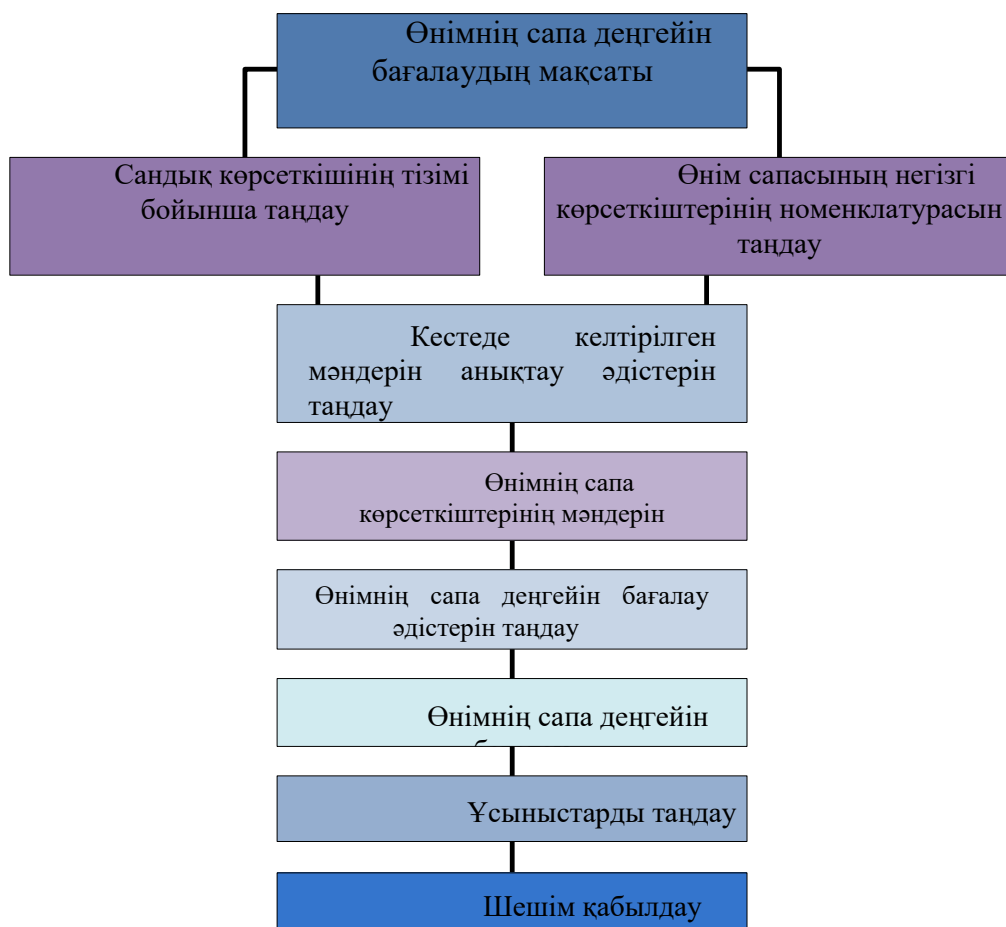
Өнімнің сапа деңгейін бағалаудың мақсаты

Сандық көрсеткішінің тізімі бойынша таңдау

Өнім сапасының негізгі көрсеткіштерінің номенклатурасын таңдау

Кестеде келтірілген мәндерін анықтау әдістерін таңдау

Өнімнің сапа көрсеткіштерінің мәндерін

Өнімнің сапа деңгейін бағалау әдістерін таңдау

Өнімнің сапа деңгейін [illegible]

Ұсыныстарды таңдау

Шешім қабылдау